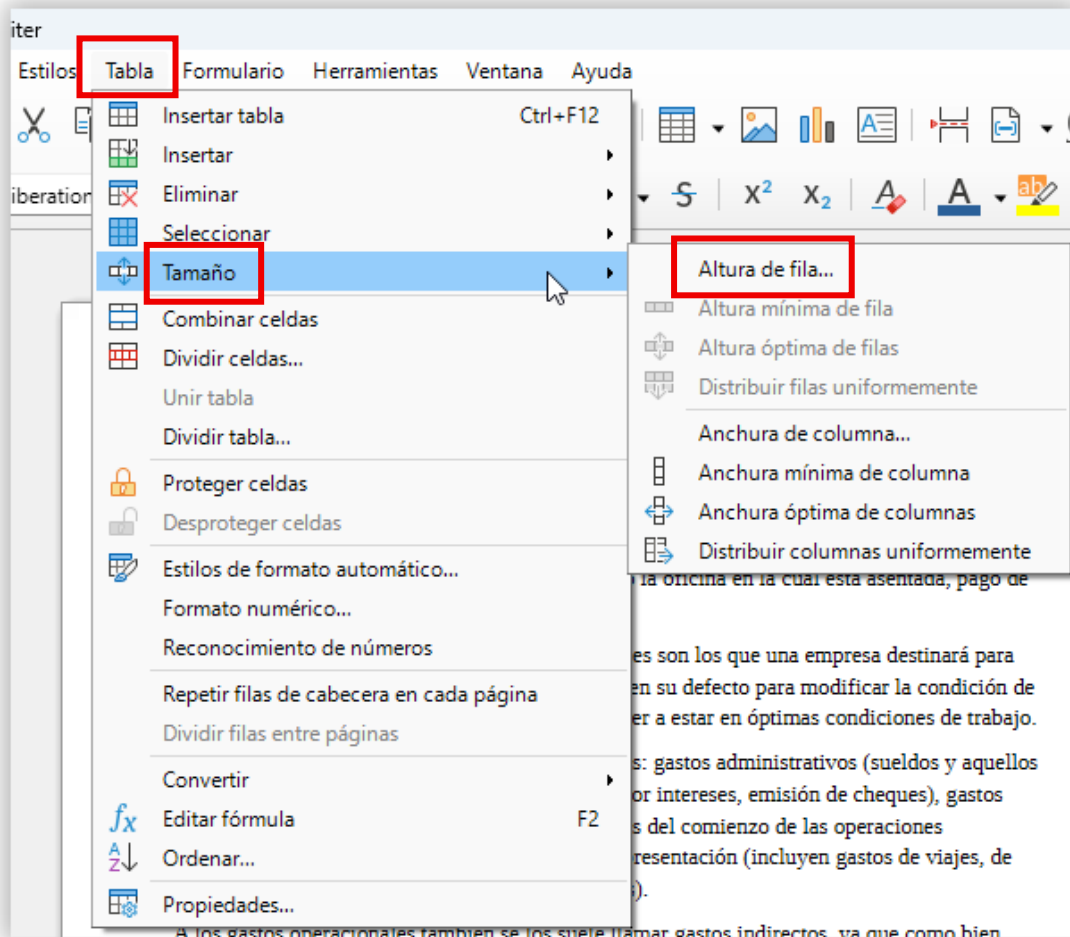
iter

Estilos Tabla Formulario Herramientas Ventana Ayuda

iberation

Insertar tabla Ctrl+F12
Insertar
Eliminar
Seleccionar
Tamaño
Combinar celdas
Dividir celdas...
Unir tabla
Dividir tabla...
Proteger celdas
Desproteger celdas
Estilos de formato automático...
Formato numérico...
Reconocimiento de números
Repetir filas de cabecera en cada página
Dividir filas entre páginas
Convertir
Editar fórmula F2
Ordenar...
Propiedades...

Altura de fila...
Altura mínima de fila
Altura óptima de filas
Distribuir filas uniformemente
Anchura de columna...
Anchura mínima de columna
Anchura óptima de columnas
Distribuir columnas uniformemente

la oficina en la cual está asentada, pago de

es son los que una empresa destinará para en su defecto para modificar la condición de er a estar en óptimas condiciones de trabajo.

s: gastos administrativos (sueldos y aquellos or intereses, emisión de cheques), gastos s del comienzo de las operaciones resentación (incluyen gastos de viajes, de ).

A los gastos operacionales también se los suele llamar gastos indirectos, ya que como bien